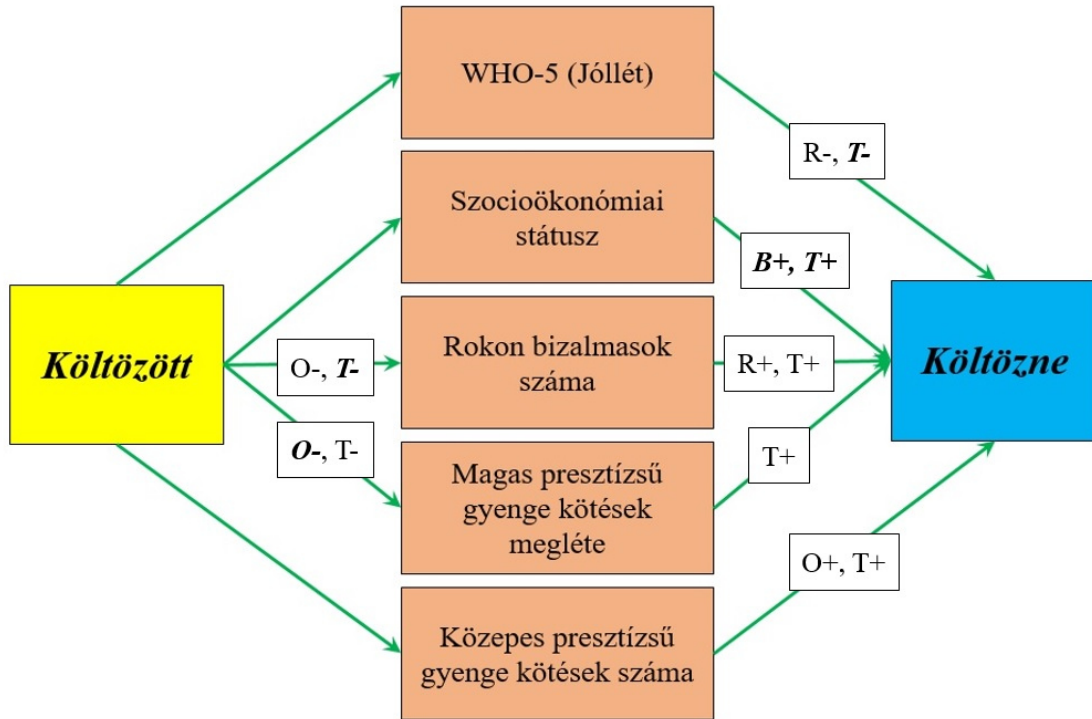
Költözött

WHO-5 (Jóllét)

Szocioökonómiai státusz

O-, T-

Rokon bizalmasok száma

O-, T-

Magas presztízsű gyenge kötések megléte

Közepes presztízsű gyenge kötések száma

R-, T-

B+, T+

R+, T+

T+

O+, T+

Költözne